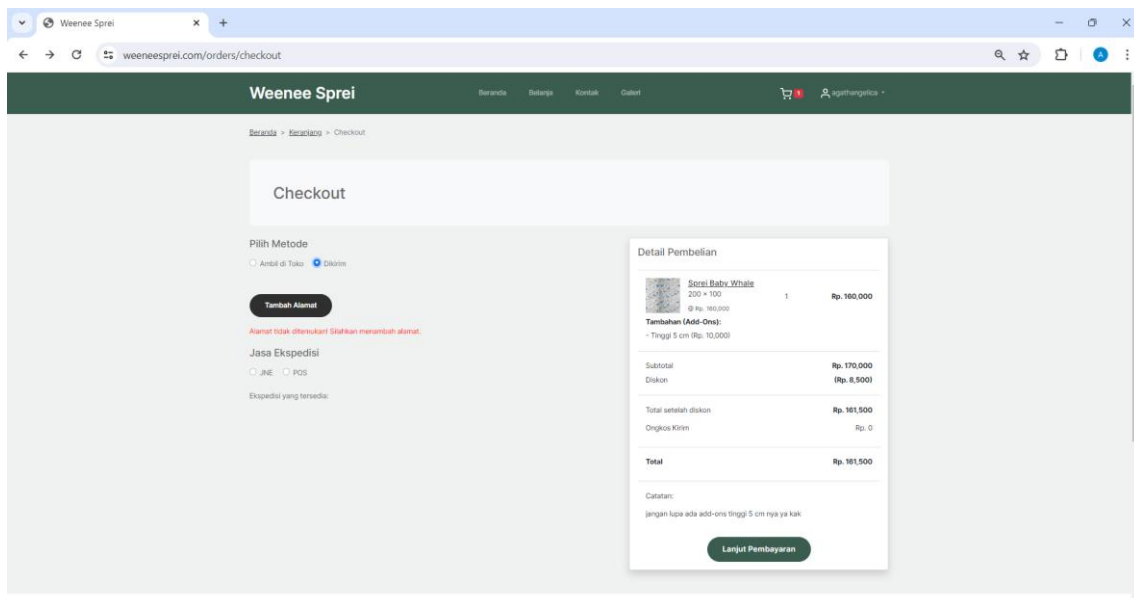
Weenee Sprei
weeneesprei.com/orders/checkout

Weenee Sprei
Beranda Belanja Kontak Galeri
1 agathangelica

Beranda > Keranjang > Checkout

Checkout

Pilih Metode
Ambil di Toko Dikirim

Tambah Alamat

Alamat tidak ditemukan! Silahkan menambah alamat.

Jasa Ekspedisi
JNE POS

Ekspedisi yang tersedia:

Detail Pembelian

Sprei Baby Whale
200 × 100
@ Rp. 160,000
1
Rp. 160,000

Tambahan (Add-Ons):
- Tinggi 5 cm (Rp. 10,000)

| | |
|---|---|
| Subtotal | Rp. 170,000 |
| Diskon | (Rp. 8,500) |
| Total setelah diskon | Rp. 161,500 |
| Ongkos Kirim | Rp. 0 |
| Total | Rp. 161,500 |

Catatan:
jangan lupa ada add-ons tinggi 5 cm nya ya kak

Lanjut Pembayaran